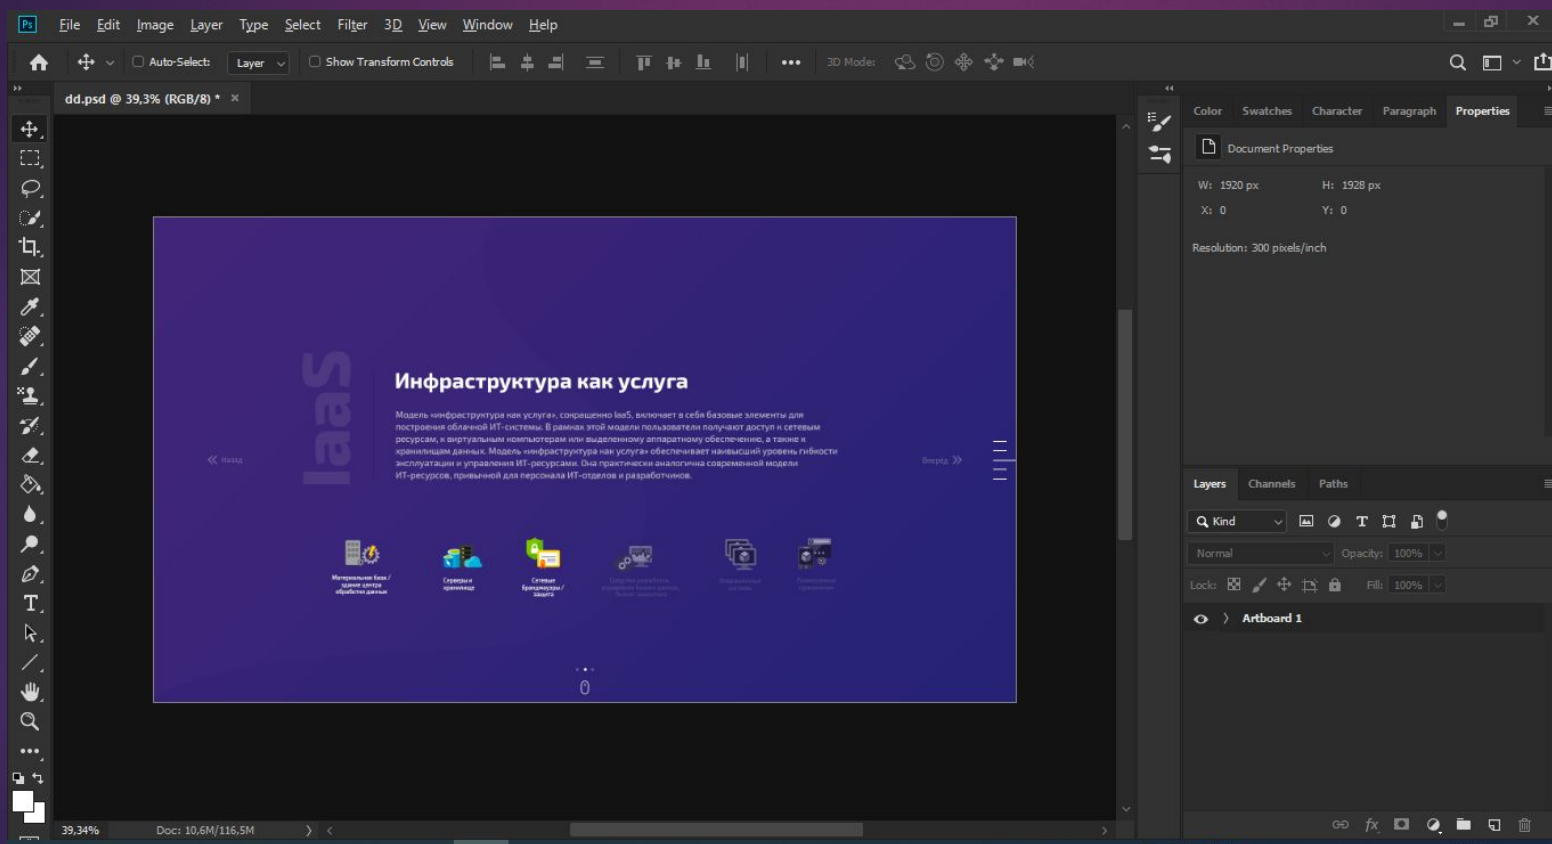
Ps File Edit Image Layer Type Select Filter 3D View Window Help

Auto-Select: Layer Show Transform Controls 3D Mode:

dd.psd @ 39,3% (RGB/8) * ×

IaaS

Инфраструктура как услуга

Модель «инфраструктура как услуга», сокращенно IaaS, включает в себя базовые элементы для построения облачной ИТ-системы. В рамках этой модели пользователи получают доступ к сетевым ресурсам, к виртуальным компьютерам или выделенному аппаратному обеспечению, а также к хранилищам данных. Модель «инфраструктура как услуга» обеспечивает наивысший уровень гибкости эксплуатации и управления ИТ-ресурсами. Она практически аналогична современной модели ИТ-ресурсов, привычной для персонала ИТ-отделов и разработчиков.

« Назад

Вперед »

Материальная база / здание центра обработки данных

Серверы и хранилище

Сетевые брандмауэры / защита

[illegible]

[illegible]

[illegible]

0

Color Swatches Character Paragraph Properties

Document Properties

W: 1920 px H: 1928 px
X: 0 Y: 0

Resolution: 300 pixels/inch

Layers Channels Paths

Kind

Normal Opacity: 100%

Lock: Fill: 100%

Artboard 1

39,34% Doc: 10,6M/116,5M